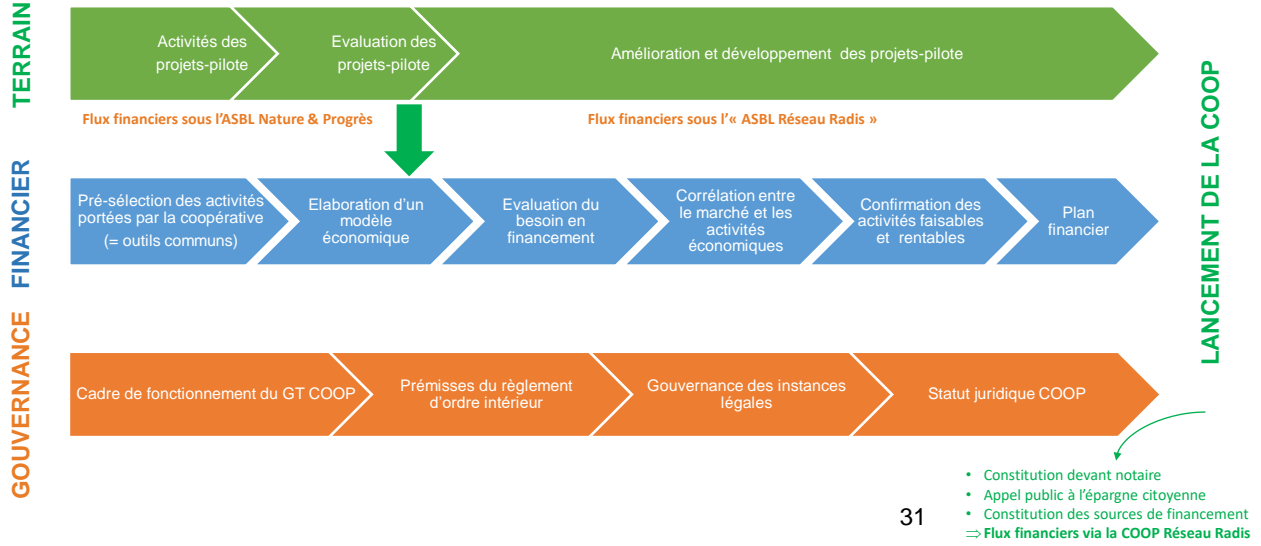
TERRAIN

Activités des projets-pilote

Evaluation des projets-pilote

Amélioration et développement des projets-pilote

Flux financiers sous l'ASBL Nature & Progrès

Flux financiers sous l'« ASBL Réseau Radis »

FINANCIER

Pré-sélection des activités portées par la coopérative (= outils communs)

Elaboration d'un modèle économique

Evaluation du besoin en financement

Corrélation entre le marché et les activités économiques

Confirmation des activités faisables et rentables

Plan financier

GOUVERNANCE

Cadre de fonctionnement du GT COOP

Prémisses du règlement d'ordre intérieur

Gouvernance des instances légales

Statut juridique COOP

LANCEMENT DE LA COOP

• Constitution devant notaire
• Appel public à l'épargne citoyenne
• Constitution des sources de financement
⇒ Flux financiers via la COOP Réseau Radis

31